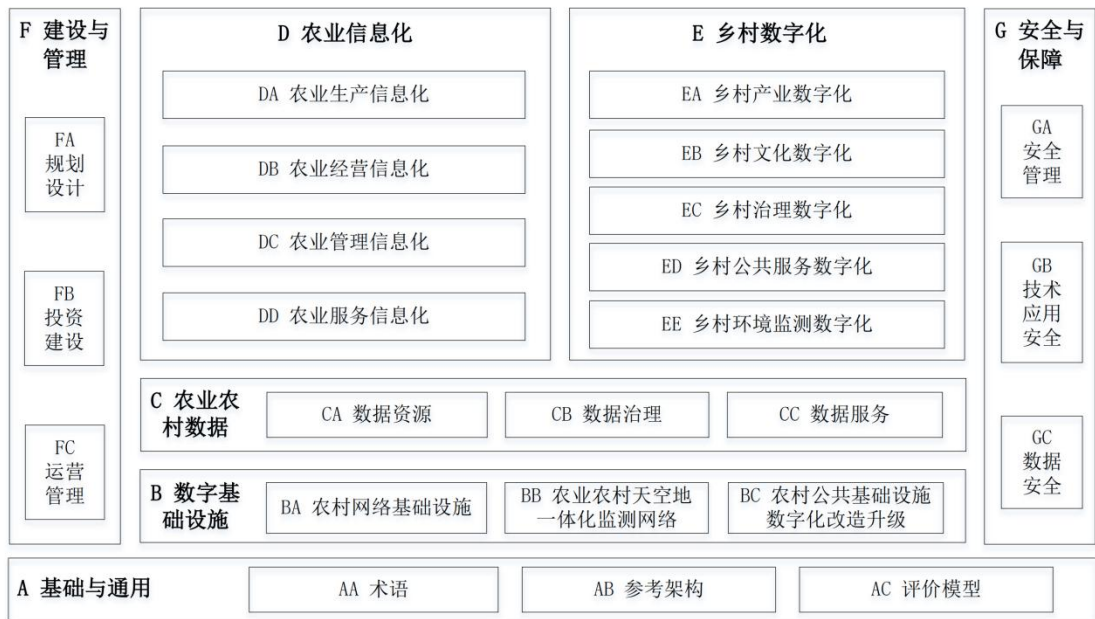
F 建设与管理

FA 规划设计

FB 投资建设

FC 运营管理

D 农业信息化

DA 农业生产信息化

DB 农业经营信息化

DC 农业管理信息化

DD 农业服务信息化

E 乡村数字化

EA 乡村产业数字化

EB 乡村文化数字化

EC 乡村治理数字化

ED 乡村公共服务数字化

EE 乡村环境监测数字化

G 安全与保障

GA 安全管理

GB 技术应用安全

GC 数据安全

C 农业农村数据

CA 数据资源

CB 数据治理

CC 数据服务

B 数字基础设施

BA 农村网络基础设施

BB 农业农村天空地一体化监测网络

BC 农村公共基础设施数字化改造升级

A 基础与通用

AA 术语

AB 参考架构

AC 评价模型